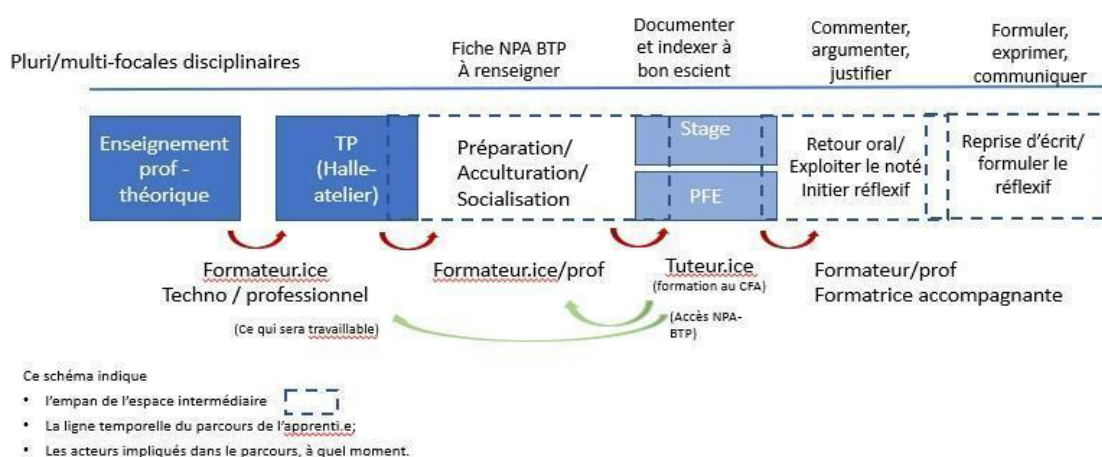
Pluri/multi-focales disciplinaires

Fiche NPA BTP À renseigner

Documenter et indexer à bon escient

Commenter, argumenter, justifier

Formuler, exprimer, communiquer

Enseignement prof - théorique

TP (Halle-atelier)

Préparation/ Acculturation/ Socialisation

Stage

PFE

Retour oral/ Exploiter le noté Initier réflexif

Reprise d'écrit/ formuler le réflexif

Formateur.ice Techno / professionnel

Formateur.ice/prof

Tuteur.ice (formation au CFA)

Formateur/prof Formatrice accompagnante

(Ce qui sera travaillable)

(Accès NPA-BTP)

Ce schéma indique

• l'empan de l'espace intermédiaire

• La ligne temporelle du parcours de l'apprenti.e;

• Les acteurs impliqués dans le parcours, à quel moment.